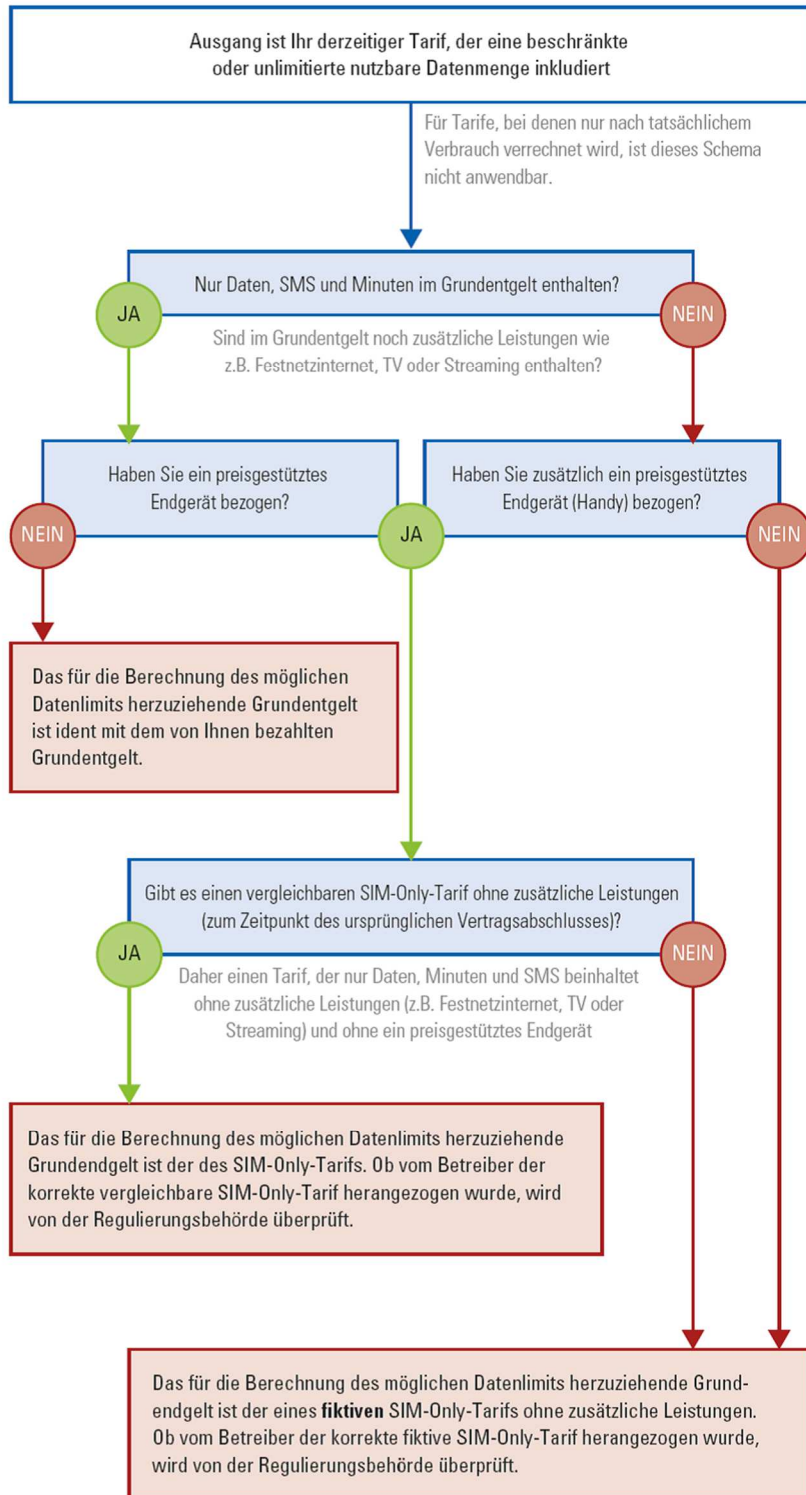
Ausgang ist Ihr derzeitiger Tarif, der eine beschränkte oder unlimitierte nutzbare Datenmenge inkludiert

Für Tarife, bei denen nur nach tatsächlichem Verbrauch verrechnet wird, ist dieses Schema nicht anwendbar.

Nur Daten, SMS und Minuten im Grundentgelt enthalten?

JA

NEIN

Sind im Grundentgelt noch zusätzliche Leistungen wie z.B. Festnetzinternet, TV oder Streaming enthalten?

Haben Sie ein preisgestütztes Endgerät bezogen?

Haben Sie zusätzlich ein preisgestütztes Endgerät (Handy) bezogen?

NEIN

JA

NEIN

Das für die Berechnung des möglichen Datenlimits herzuziehende Grundentgelt ist ident mit dem von Ihnen bezahlten Grundentgelt.

Gibt es einen vergleichbaren SIM-Only-Tarif ohne zusätzliche Leistungen (zum Zeitpunkt des ursprünglichen Vertragsabschlusses)?

JA

NEIN

Daher einen Tarif, der nur Daten, Minuten und SMS beinhaltet ohne zusätzliche Leistungen (z.B. Festnetzinternet, TV oder Streaming) und ohne ein preisgestütztes Endgerät

Das für die Berechnung des möglichen Datenlimits herzuziehende Grundendgelt ist der des SIM-Only-Tarifs. Ob vom Betreiber der korrekte vergleichbare SIM-Only-Tarif herangezogen wurde, wird von der Regulierungsbehörde überprüft.

Das für die Berechnung des möglichen Datenlimits herzuziehende Grundendgelt ist der eines **fiktiven** SIM-Only-Tarifs ohne zusätzliche Leistungen. Ob vom Betreiber der korrekte fiktive SIM-Only-Tarif herangezogen wurde, wird von der Regulierungsbehörde überprüft.